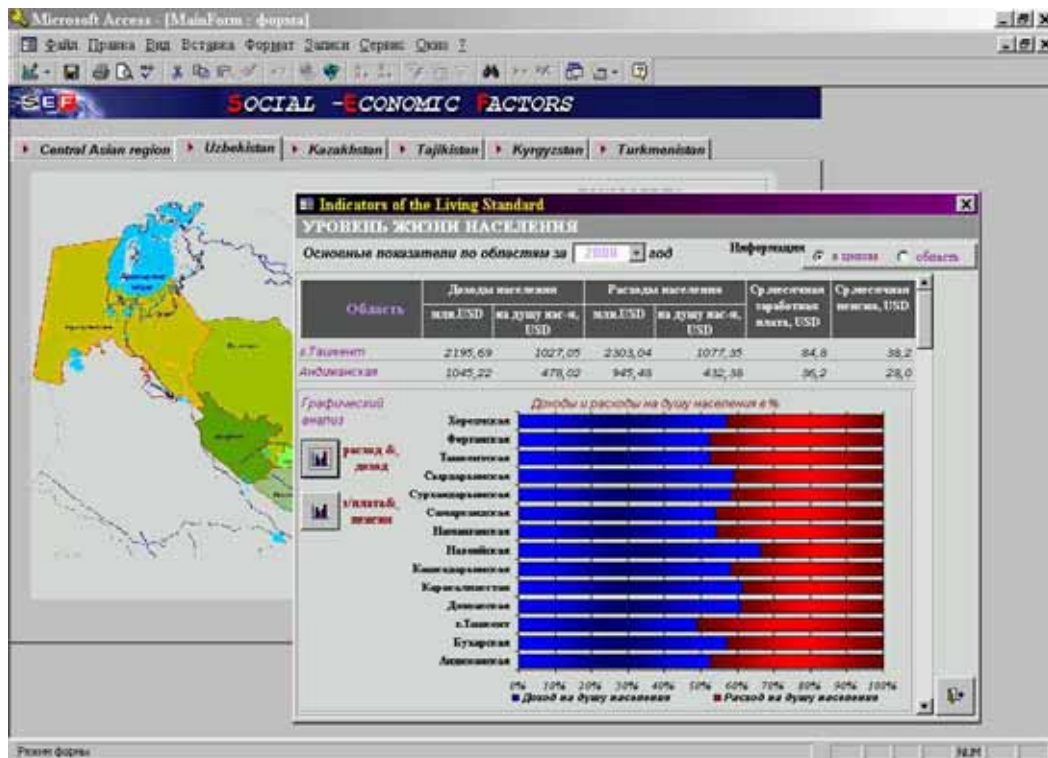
Microsoft Access - [MainForm : форма]

Файл Правка Вид Вставка Формат Записи Сервис Окно ?

SEF SOCIAL - ECONOMIC FACTORS

Central Asian region | Uzbekistan | Kazakhstan | Tajikistan | Kyrgyzstan | Turkmenistan

Indicators of the Living Standard

УРОВЕНЬ ЖИЗНИ НАСЕЛЕНИЯ

Основные показатели по областям за 2000 год

Информация ● в целом ○ область

| Область | Доходы населения млн.USD | Доходы населения на душу нас-я, USD | Расходы населения млн.USD | Расходы населения на душу нас-я, USD | Ср.месячная заработная плата, USD | Ср.месячная пенсия, USD |
|---|---|---|---|---|---|---|
| г.Ташкент | 2195,69 | 1027,05 | 2303,04 | 1077,35 | 84,8 | 38,2 |
| Андижанская | 1045,22 | 478,02 | 945,48 | 432,38 | 36,2 | 28,0 |

Графический анализ

расход & доход

з/плата& пенсия

Доходы и расходы на душу населения в %

Хорезмская
Ферганская
Ташкентская
Сырдарьинская
Сурхандарьинская
Самаркандская
Наманганская
Навоийская
Кашкадарьинская
Каракалпакстан
Джизакская
г.Ташкент
Бухарская
Андижанская

0% 10% 20% 30% 40% 50% 60% 70% 80% 90% 100%

■ Доход на душу населения ■ Расход на душу населения

Режим формы

NUM